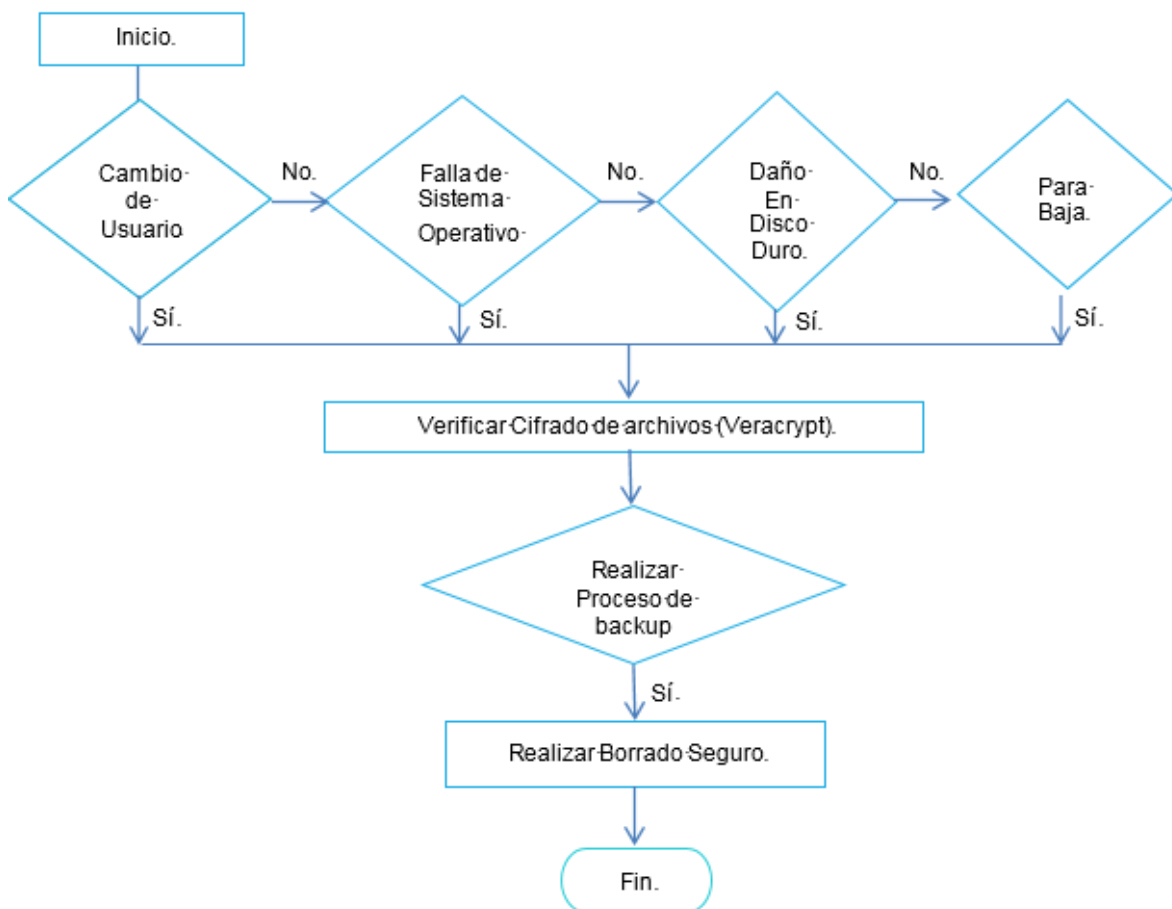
Inicio.

Cambio de Usuario

No.

Falla de Sistema Operativo

No.

Daño En Disco Duro.

No.

Para Baja.

Sí.

Sí.

Sí.

Sí.

Verificar Cifrado de archivos (Veracrypt).

Realizar Proceso de backup

Sí.

Realizar Borrado Seguro.

Fin.